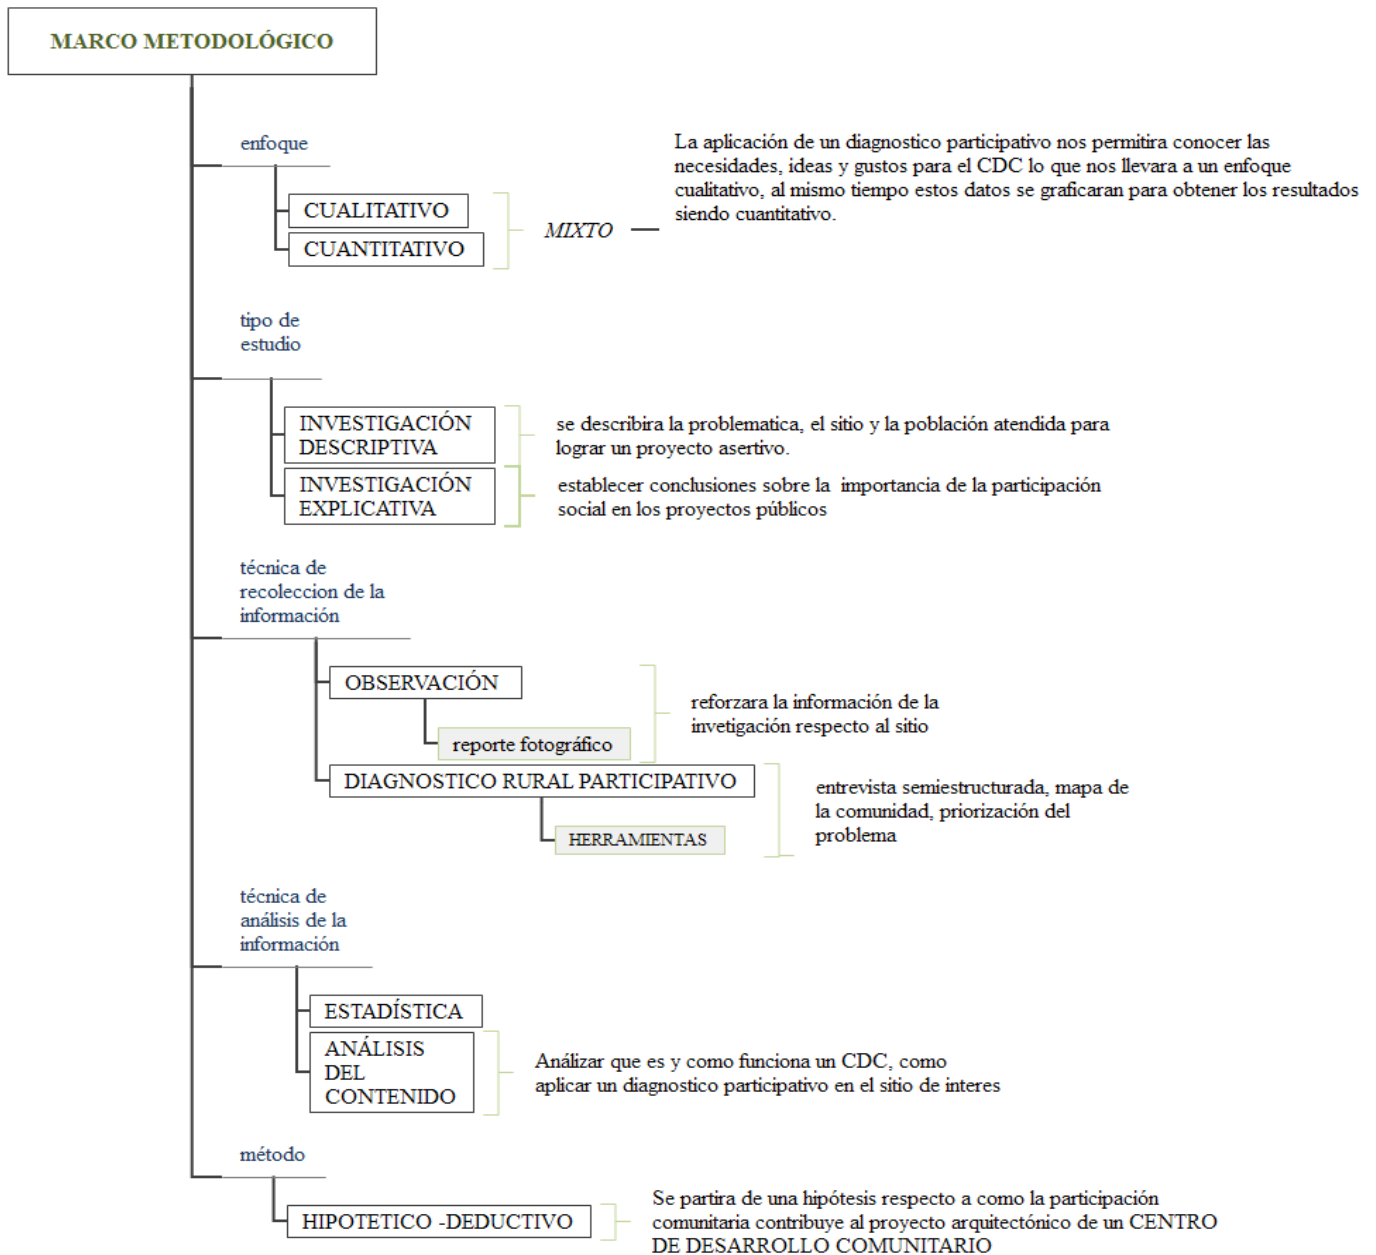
MARCO METODOLÓGICO

enfoque

CUALITATIVO

CUANTITATIVO

MIXTO

La aplicación de un diagnostico participativo nos permitira conocer las necesidades, ideas y gustos para el CDC lo que nos llevara a un enfoque cualitativo, al mismo tiempo estos datos se graficaran para obtener los resultados siendo cuantitativo.

tipo de estudio

INVESTIGACIÓN DESCRIPTIVA

se describira la problematica, el sitio y la población atendida para lograr un proyecto asertivo.

INVESTIGACIÓN EXPLICATIVA

establecer conclusiones sobre la importancia de la participación social en los proyectos públicos

técnica de recoleccion de la información

OBSERVACIÓN

reporte fotográfico

reforzara la información de la invetigación respecto al sitio

DIAGNOSTICO RURAL PARTICIPATIVO

HERRAMIENTAS

entrevista semiestructurada, mapa de la comunidad, priorización del problema

técnica de análisis de la información

ESTADÍSTICA

ANÁLISIS DEL CONTENIDO

Análizar que es y como funciona un CDC, como aplicar un diagnostico participativo en el sitio de interes

método

HIPOTETICO -DEDUCTIVO

Se partira de una hipótesis respecto a como la participación comunitaria contribuye al proyecto arquitectónico de un CENTRO DE DESARROLLO COMUNITARIO